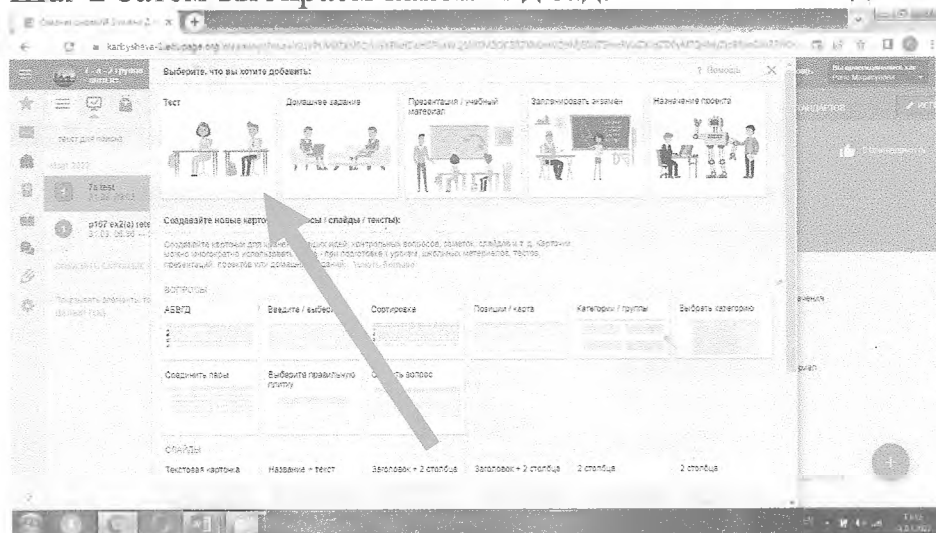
Шаг 2 Затем выбираем иконку «Тест»

karbysheva-1.edupage.org

Выберите, что вы хотите добавить:

? Помощь

Тест

Домашнее задание

Презентация / учебный материал

Запланировать экзамен

Назначение проекта

Создавайте новые карто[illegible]сы / слайды / тексты):

Создавайте карточки для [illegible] идей, контрольных вопросов, заметок, слайдов и т. д. Карточки можно многократно использовать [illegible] при подготовке к урокам, школьных материалов, тестов, презентаций, проектов или домашних заданий. Узнать больше

ВОПРОСЫ

АБВГД

Введите / выбер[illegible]

Сортировка

Позиции / карта

Категории / группы

Выбрать категорию

Соединить пары

Выберите правильную группу

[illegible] вопрос

СЛАЙДЫ

Текстовая карточка

Название + текст

Заголовок + 2 столбца

Заголовок + 2 столбца

2 столбца

2 столбца

7а test

p107 ex2(a) retell

Текст для поиска